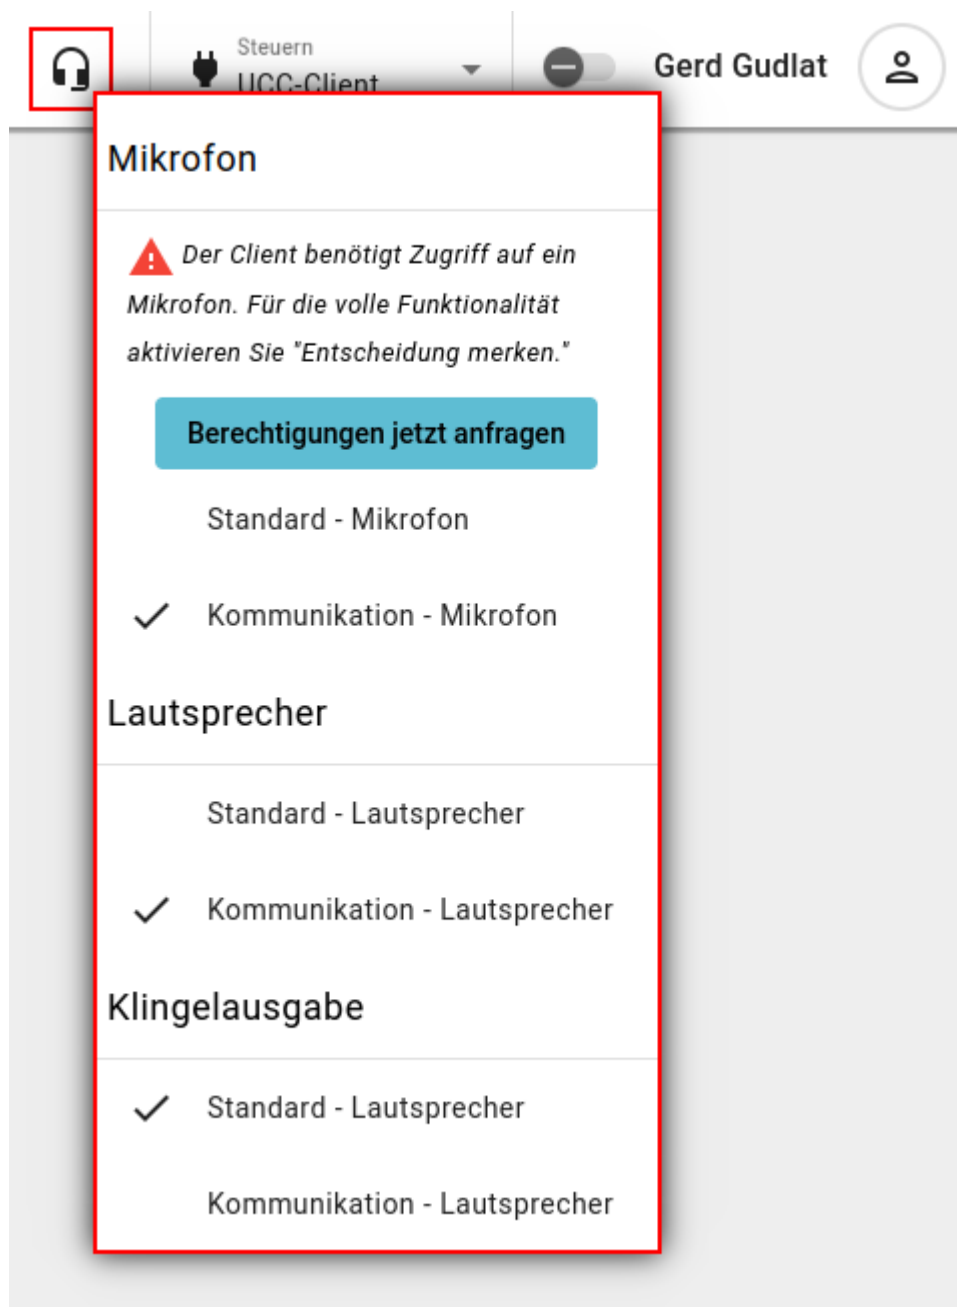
Steuern
UCC-Client

Gerd Gudlat

Mikrofon

Der Client benötigt Zugriff auf ein Mikrofon. Für die volle Funktionalität aktivieren Sie "Entscheidung merken."

Berechtigungen jetzt anfragen

Standard - Mikrofon

Kommunikation - Mikrofon

Lautsprecher

Standard - Lautsprecher

Kommunikation - Lautsprecher

Klingelausgabe

Standard - Lautsprecher

Kommunikation - Lautsprecher